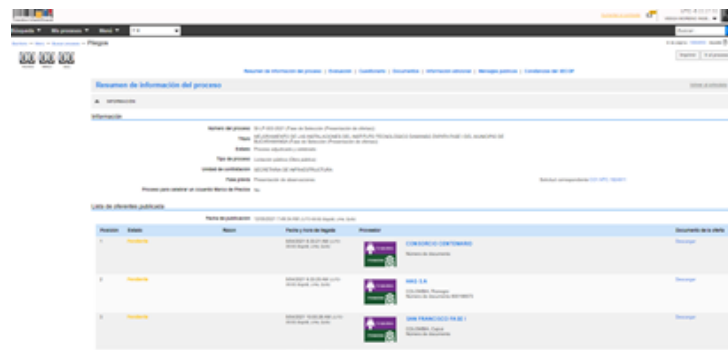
Búsqueda ▼ Mis procesos ▼ Menú ▼

Pliegos

Resumen de información del proceso

Información

Número del proceso
Título
Estado
Tipo de proceso
Unidad de contratación
Fase previa
Proceso para celebrar un acuerdo Marco de Precios

Lista de oferentes publicada

Fecha de publicación

| Posición | Estado | Razón | Fecha y hora de llegada | Proveedor | Documento de la oferta |
|---|---|---|---|---|---|
| 1 | Pendiente | | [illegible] | CONSORCIO CENTENARIO | Descargar |
| 2 | Pendiente | | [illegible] | MAS S.A | Descargar |
| 3 | Pendiente | | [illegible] | SAN FRANCISCO PA 83 I | Descargar |